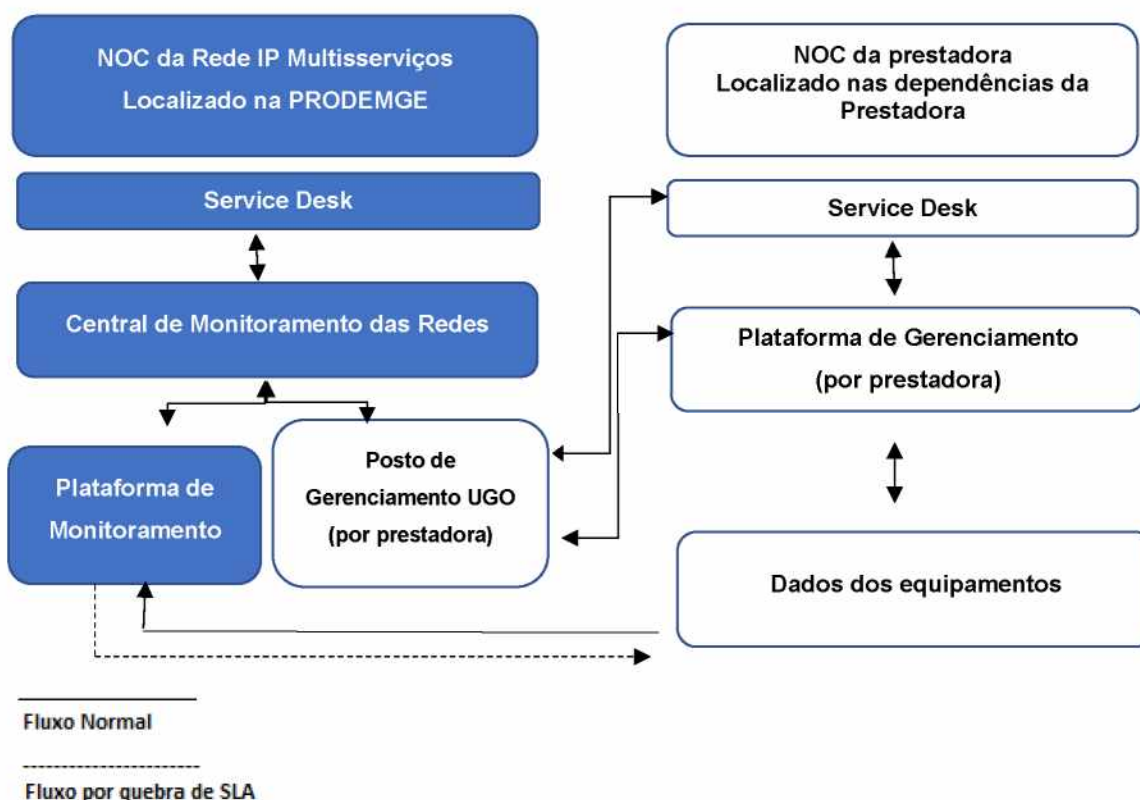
NOC da Rede IP Multisserviços
Localizado na PRODEMGE

Service Desk

Central de Monitoramento das Redes

Plataforma de Monitoramento

Posto de Gerenciamento UGO (por prestadora)

NOC da prestadora
Localizado nas dependências da Prestadora

Service Desk

Plataforma de Gerenciamento (por prestadora)

Dados dos equipamentos

Fluxo Normal

Fluxo por quebra de SLA